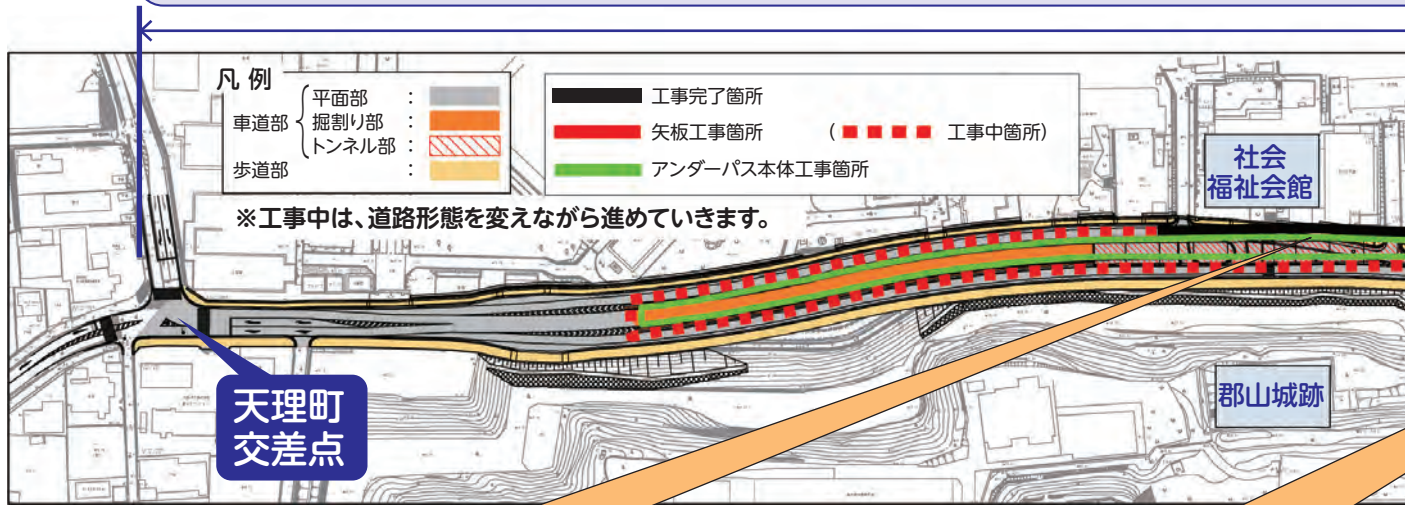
凡例

車道部 平面部 :
掘割り部 :
トンネル部 :
歩道部 :

工事完了箇所
矢板工事箇所 （ 工事中箇所）
アンダーパス本体工事箇所

※工事中は、道路形態を変えながら進めていきます。

社会福祉会館

郡山城跡

天理町交差点